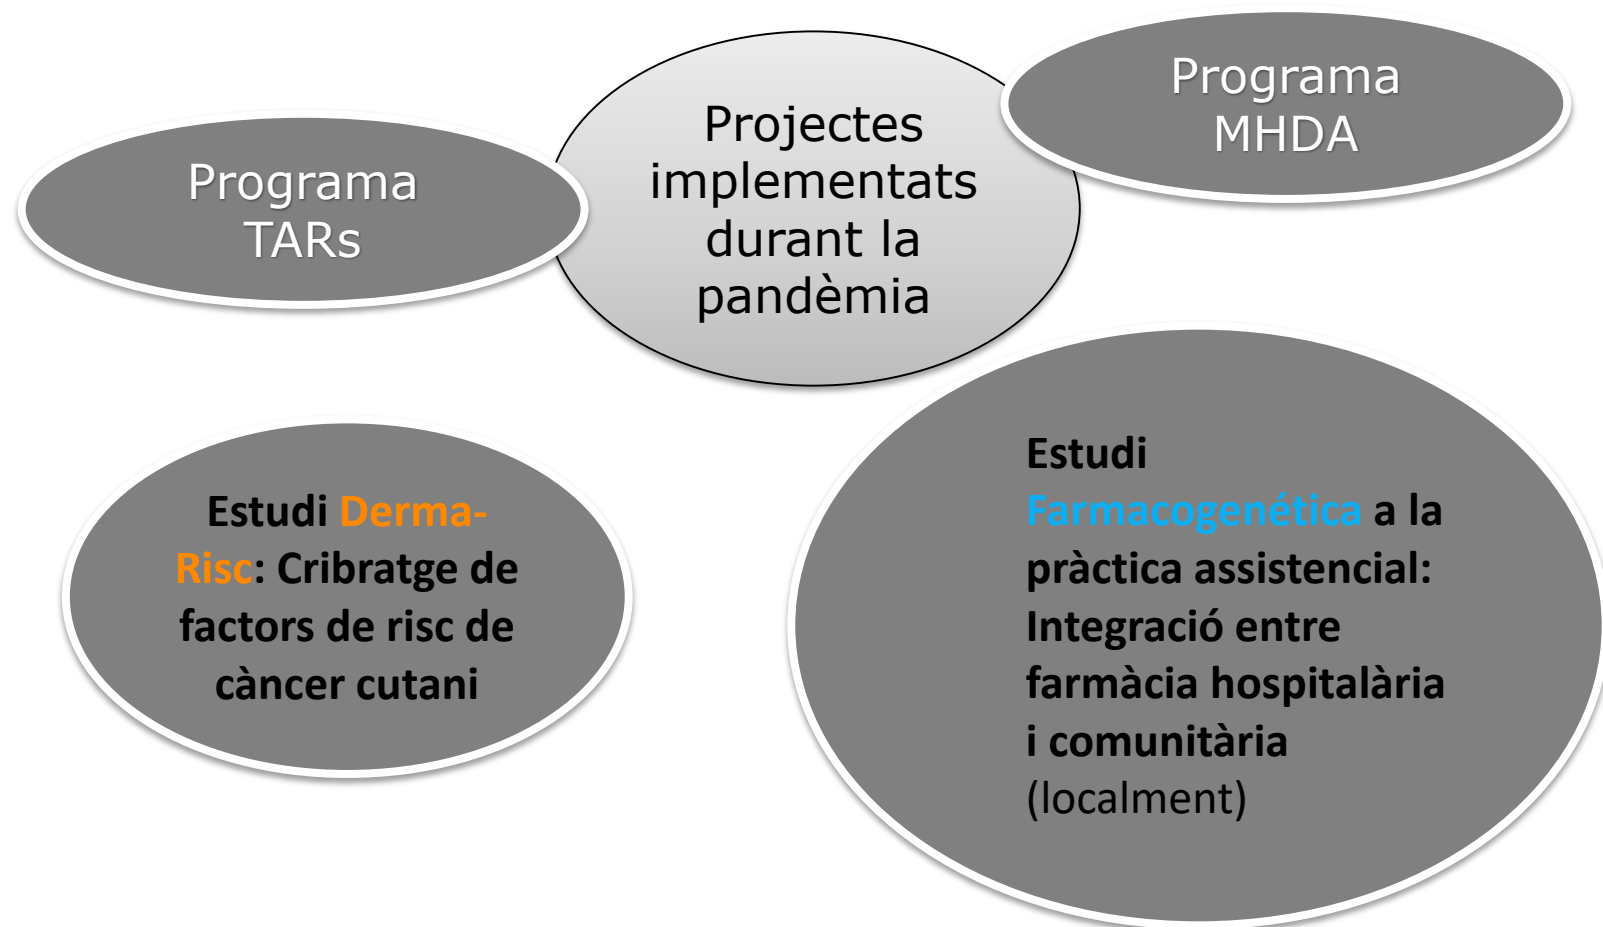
Projectes implementats durant la pandèmia

Programa TARs

Programa MHDA

Estudi Derma-Risc: Cribratge de factors de risc de càncer cutani

Estudi Farmacogenética a la pràctica assistencial: Integració entre farmàcia hospitalària i comunitària (localment)